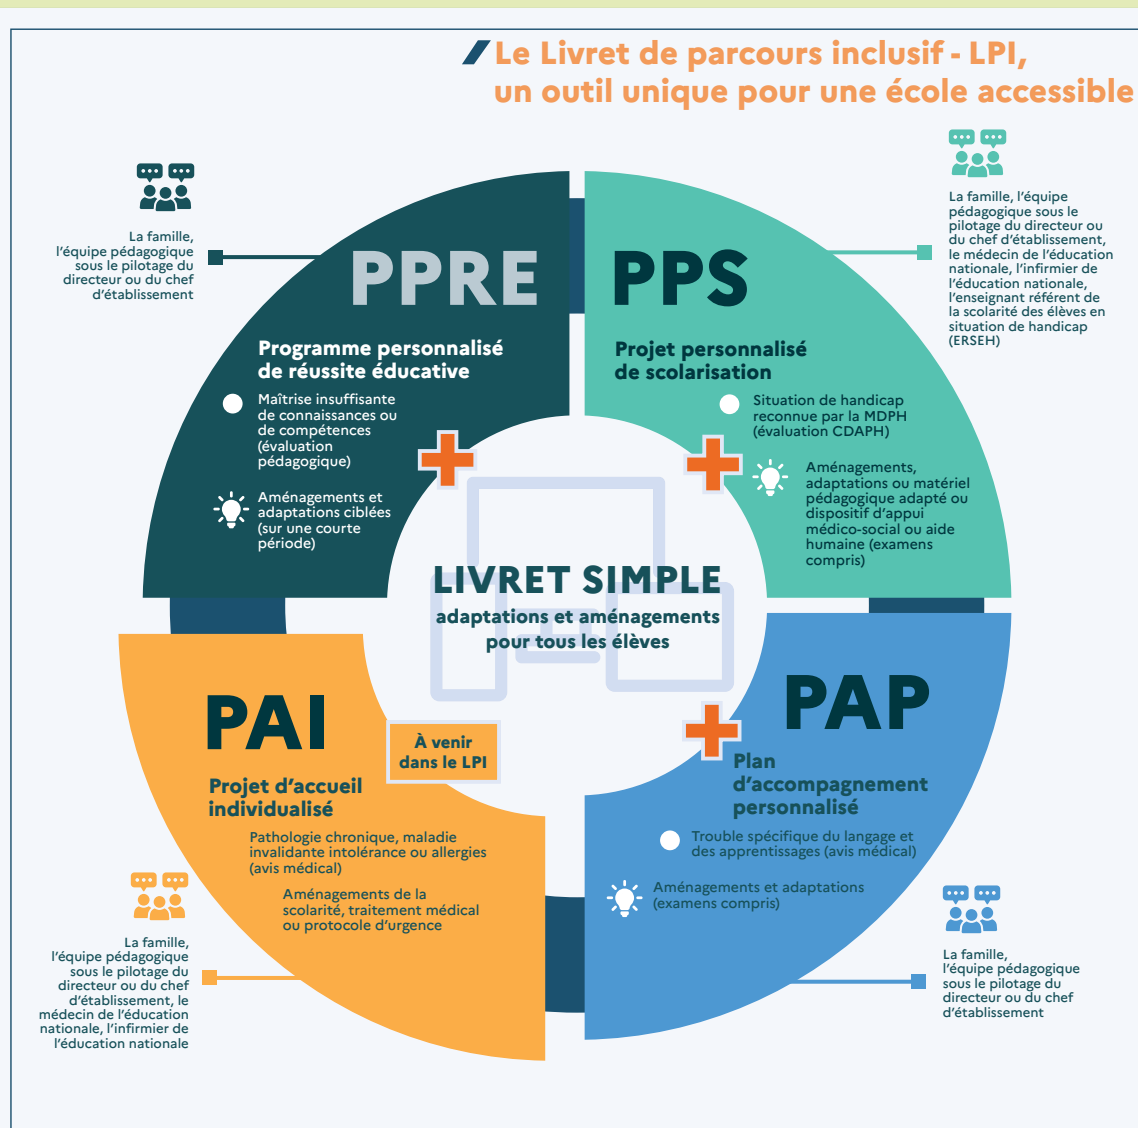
Le Livret de parcours inclusif - LPI, un outil unique pour une école accessible

La famille, l'équipe pédagogique sous le pilotage du directeur ou du chef d'établissement

PPRE

Programme personnalisé de réussite éducative

Maîtrise insuffisante de connaissances ou de compétences (évaluation pédagogique)

Aménagements et adaptations ciblées (sur une courte période)

La famille, l'équipe pédagogique sous le pilotage du directeur ou du chef d'établissement, le médecin de l'éducation nationale, l'infirmier de l'éducation nationale, l'enseignant référent de la scolarité des élèves en situation de handicap (ERSEH)

PPS

Projet personnalisé de scolarisation

Situation de handicap reconnue par la MDPH (évaluation CDAPH)

Aménagements, adaptations ou matériel pédagogique adapté ou dispositif d'appui médico-social ou aide humaine (examens compris)

LIVRET SIMPLE
adaptations et aménagements pour tous les élèves

PAI

À venir dans le LPI

Projet d'accueil individualisé

Pathologie chronique, maladie invalidante intolérance ou allergies (avis médical)

Aménagements de la scolarité, traitement médical ou protocole d'urgence

La famille, l'équipe pédagogique sous le pilotage du directeur ou du chef d'établissement, le médecin de l'éducation nationale, l'infirmier de l'éducation nationale

PAP

Plan d'accompagnement personnalisé

Trouble spécifique du langage et des apprentissages (avis médical)

Aménagements et adaptations (examens compris)

La famille, l'équipe pédagogique sous le pilotage du directeur ou du chef d'établissement